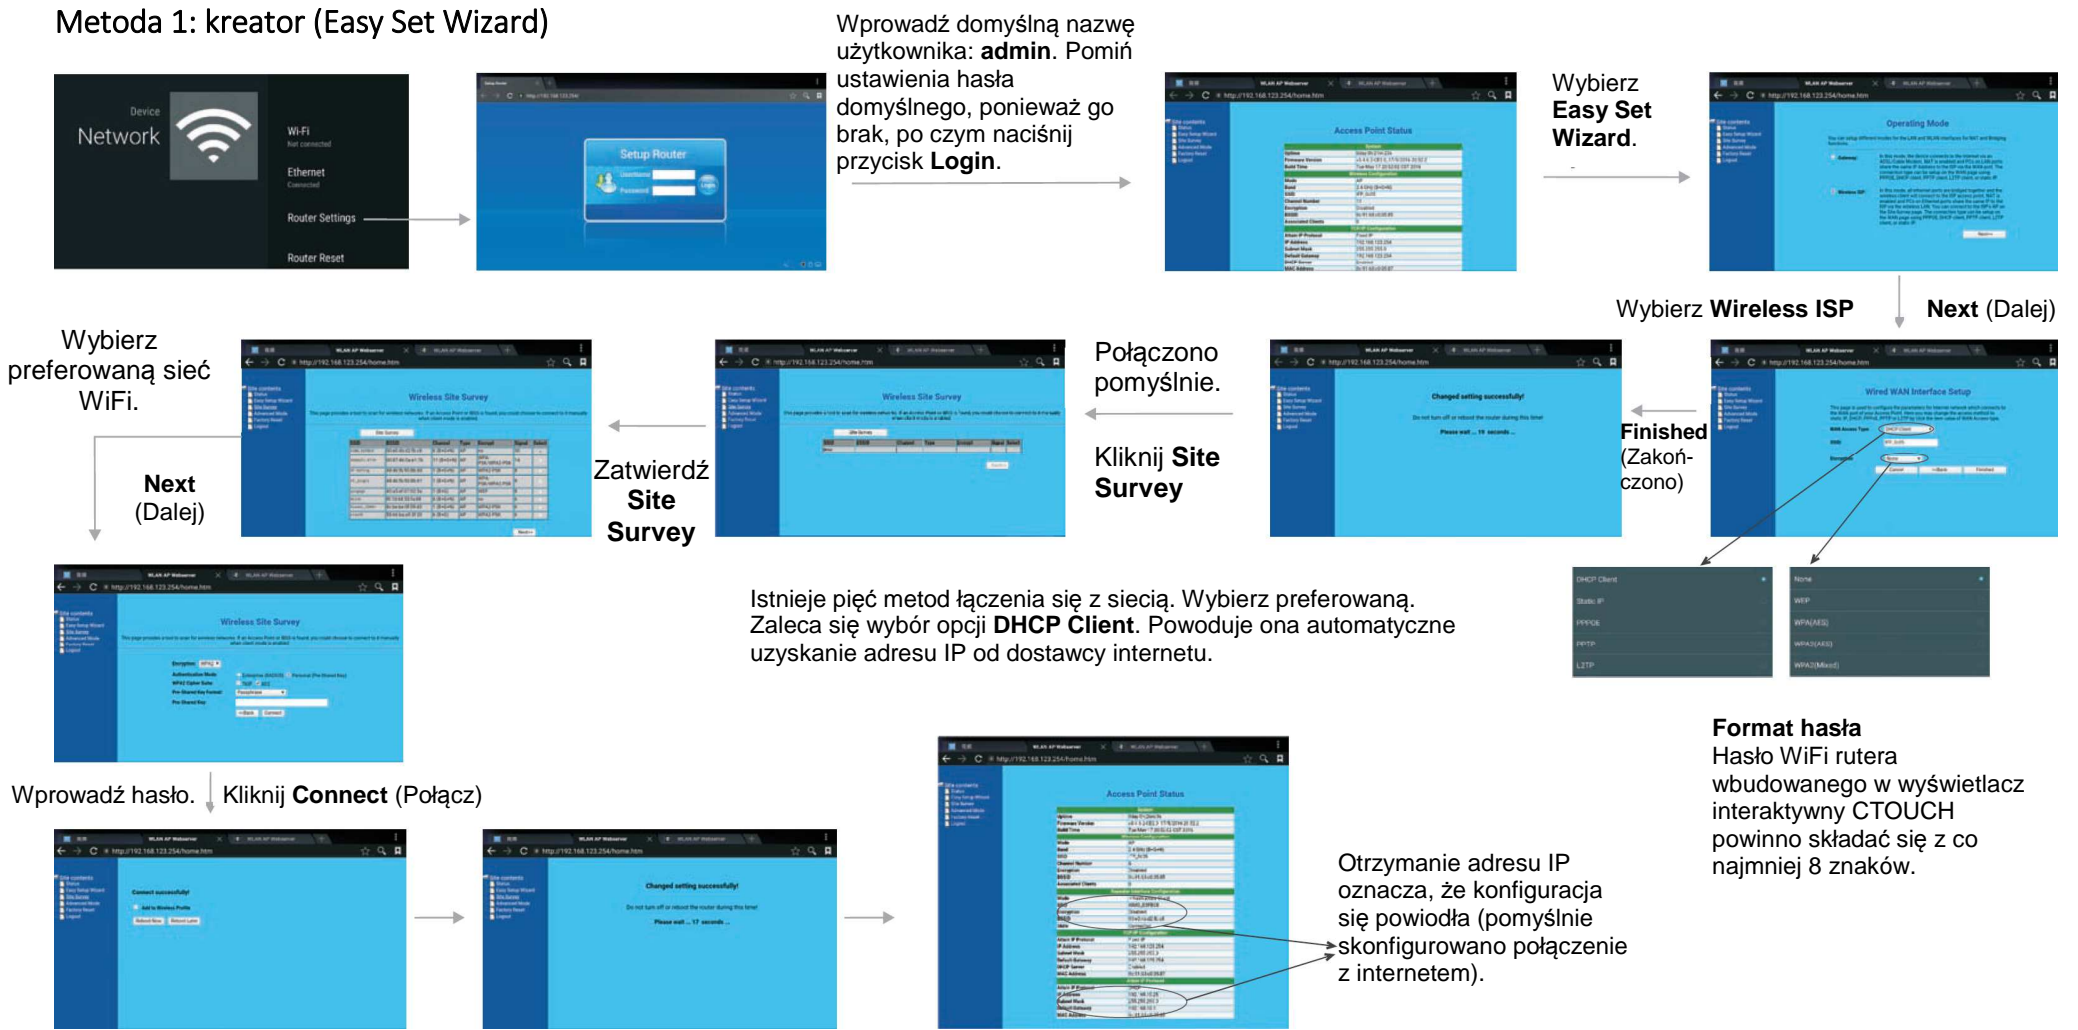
Metoda 1: kreator (Easy Set Wizard)

Device
Network
Wi-Fi
Not connected
Ethernet
Connected
Router Settings
Router Reset

Setup Router

Wprowadź domyślną nazwę użytkownika: **admin**. Pomiń ustawienia hasła domyślnego, ponieważ go brak, po czym naciśnij przycisk **Login**.

Access Point Status

Wybierz **Easy Set Wizard**.

Operating Mode

Wybierz **Wireless ISP**

**Next** (Dalej)

Wired WAN Interface Setup

**Finished** (Zakończono)

Changed setting successfully!

Połączono pomyślnie.

Kliknij **Site Survey**

Wireless Site Survey

Zatwierdź **Site Survey**

Wireless Site Survey

Wybierz preferowaną sieć WiFi.

**Next** (Dalej)

Wireless Site Survey

DHCP Client
Static IP
PPPOE
PPTP
L2TP

None
WEP
WPA(AES)
WPA2(AES)
WPA2(Mixed)

Istnieje pięć metod łączenia się z siecią. Wybierz preferowaną. Zaleca się wybór opcji **DHCP Client**. Powoduje ona automatyczne uzyskanie adresu IP od dostawcy internetu.

**Format hasła**
Hasło WiFi rutera wbudowanego w wyświetlacz interaktywny CTOUCH powinno składać się z co najmniej 8 znaków.

Wprowadź hasło.

Kliknij **Connect** (Połącz)

Connect successfully!

Changed setting successfully!

Access Point Status

Otrzymanie adresu IP oznacza, że konfiguracja się powiodła (pomyślnie skonfigurowano połączenie z internetem).